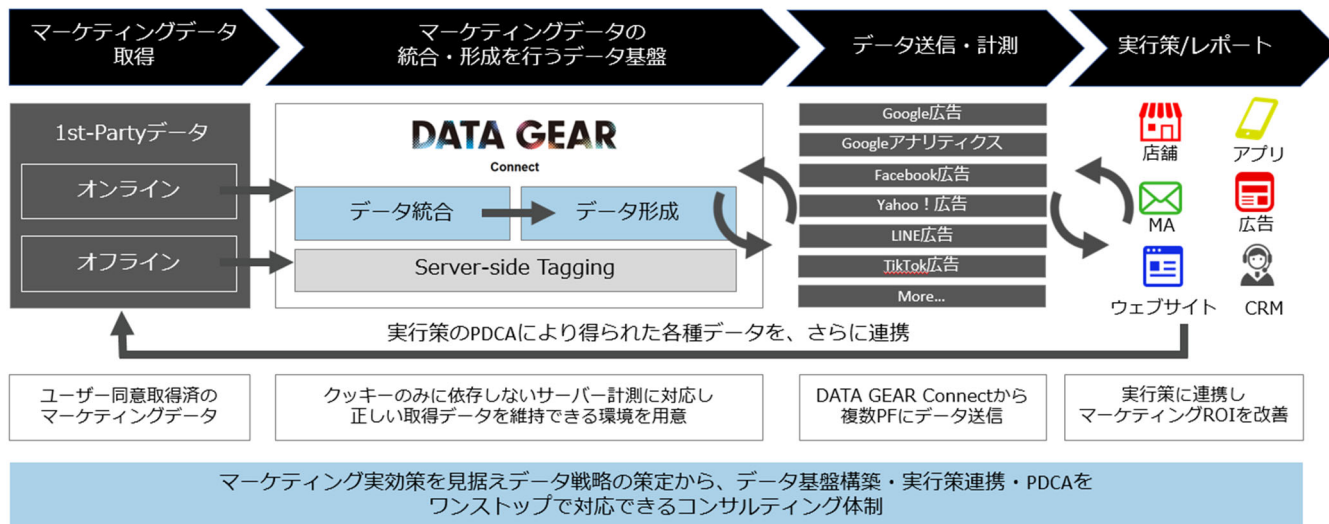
マーケティングデータ取得

マーケティングデータの統合・形成を行うデータ基盤

データ送信・計測

実行策/レポート

1st-Partyデータ

オンライン

オフライン

DATA GEAR

Connect

データ統合

データ形成

Server-side Tagging

Google広告

Googleアナリティクス

Facebook広告

Yahoo！広告

LINE広告

TikTok広告

More...

店舗

アプリ

MA

広告

ウェブサイト

CRM

実行策のPDCAにより得られた各種データを、さらに連携

ユーザー同意取得済のマーケティングデータ

クッキーのみに依存しないサーバー計測に対応し正しい取得データを維持できる環境を用意

DATA GEAR Connectから複数PFにデータ送信

実行策に連携しマーケティングROIを改善

マーケティング実効策を見据えデータ戦略の策定から、データ基盤構築・実行策連携・PDCAをワンストップで対応できるコンサルティング体制